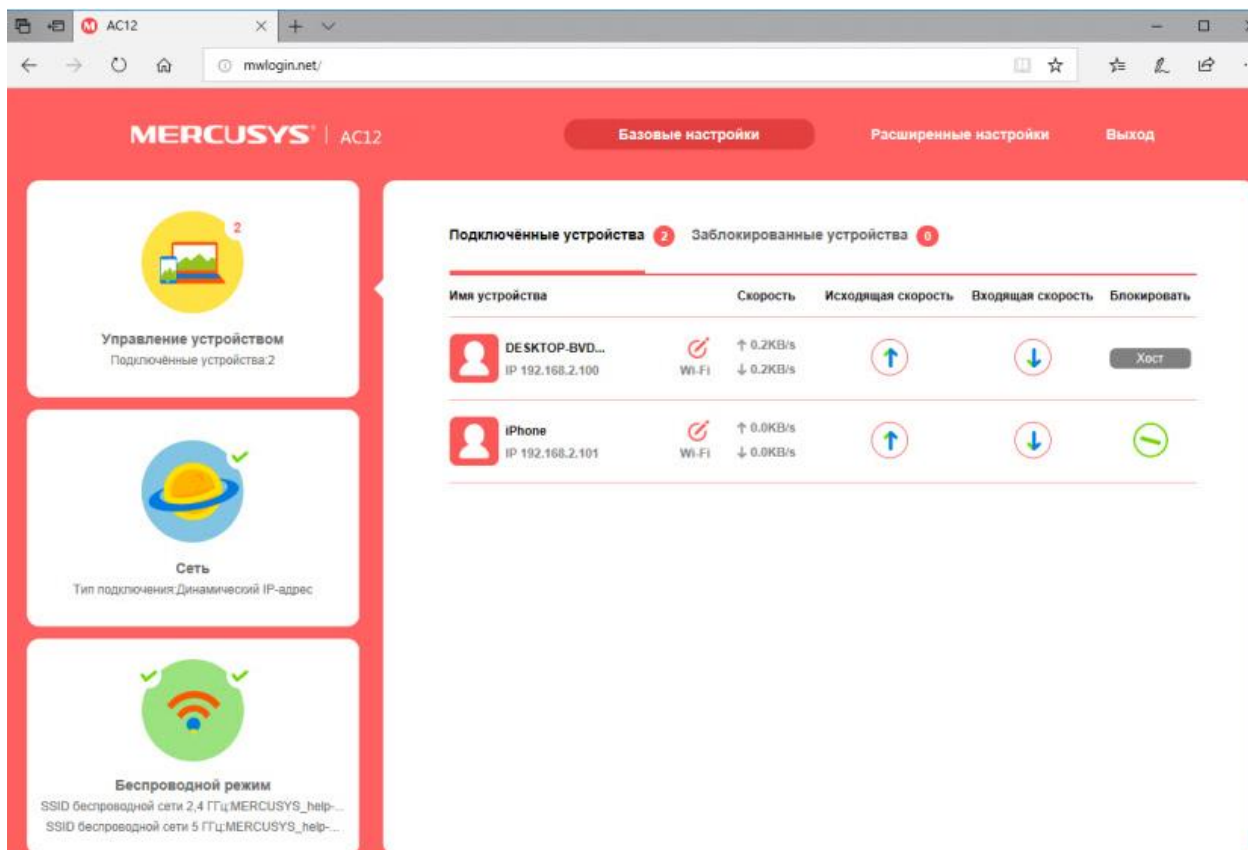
AC12

mwlogin.net/

MERCUSYS | AC12

Базовые настройки

Расширенные настройки

Выход

2

Управление устройством
Подключённые устройства:2

Сеть
Тип подключения:Динамический IP-адрес

Беспроводной режим
SSID беспроводной сети 2,4 ГГц:MERCUSYS_help-...
SSID беспроводной сети 5 ГГц:MERCUSYS_help-...

Подключённые устройства 2 Заблокированные устройства 0

| Имя устройства | | Скорость | Исходящая скорость | Входящая скорость | Блокировать |
|---|---|---|---|---|---|
| DESKTOP-BVD... IP 192.168.2.100 | Wi-Fi | ↑ 0.2KB/s ↓ 0.2KB/s | | | Хост |
| iPhone IP 192.168.2.101 | Wi-Fi | ↑ 0.0KB/s ↓ 0.0KB/s | | | |